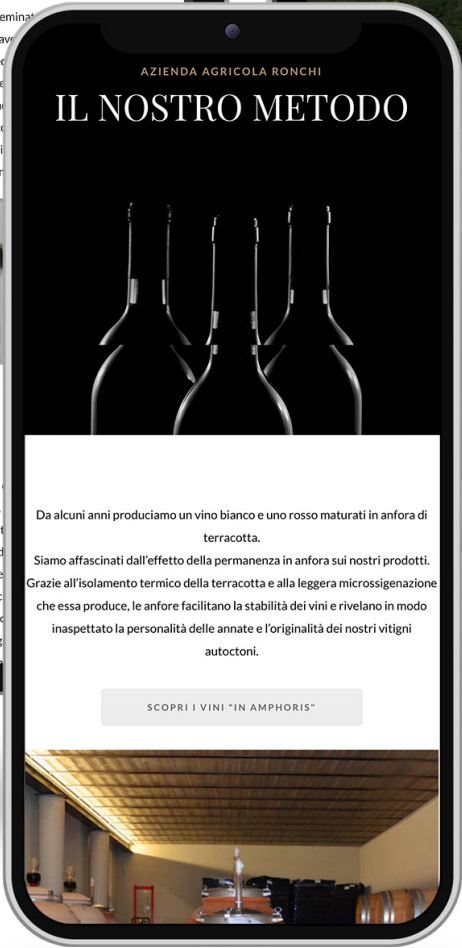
AZIENDA AGRICOLA RONCHI

IL NOSTRO METODO

Da alcuni anni produciamo un vino bianco e uno rosso maturati in anfora di terracotta.
Siamo affascinati dall'effetto della permanenza in anfora sui nostri prodotti. Grazie all'isolamento termico della terracotta e alla leggera microssigenazione che essa produce, le anfore facilitano la stabilità dei vini e rivelano in modo inaspettato la personalità delle annate e l'originalità dei nostri vitigni autoctoni.

SCOPRI I VINI "IN AMPHORIS"